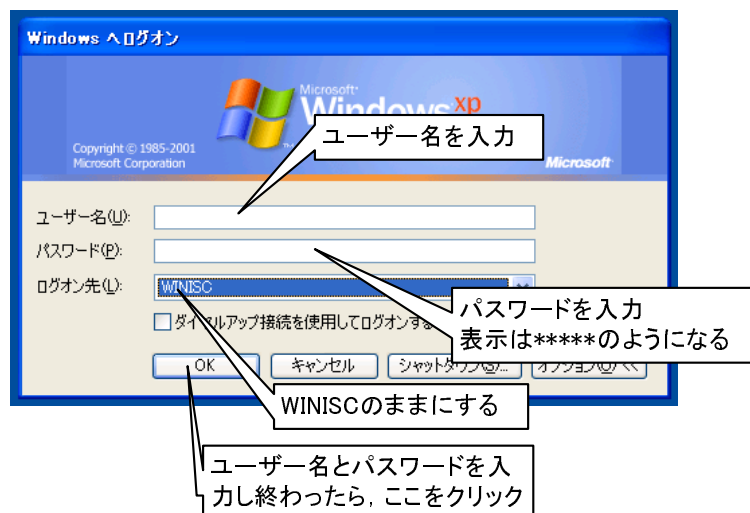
Windows へログオン

Microsoft Windows xp

Copyright © 1985-2001 Microsoft Corporation

Microsoft

ユーザー名を入力

ユーザー名(U):

パスワード(P):

ログオン先(L):

WINISC

ダイ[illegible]ルアップ接続を使用してログオンする

パスワードを入力
表示は*****のようになる

OK

キャンセル

シャットダウン(S)...

オプション(O) <<

WINISCのままにする

ユーザー名とパスワードを入力し終わったら，ここをクリック